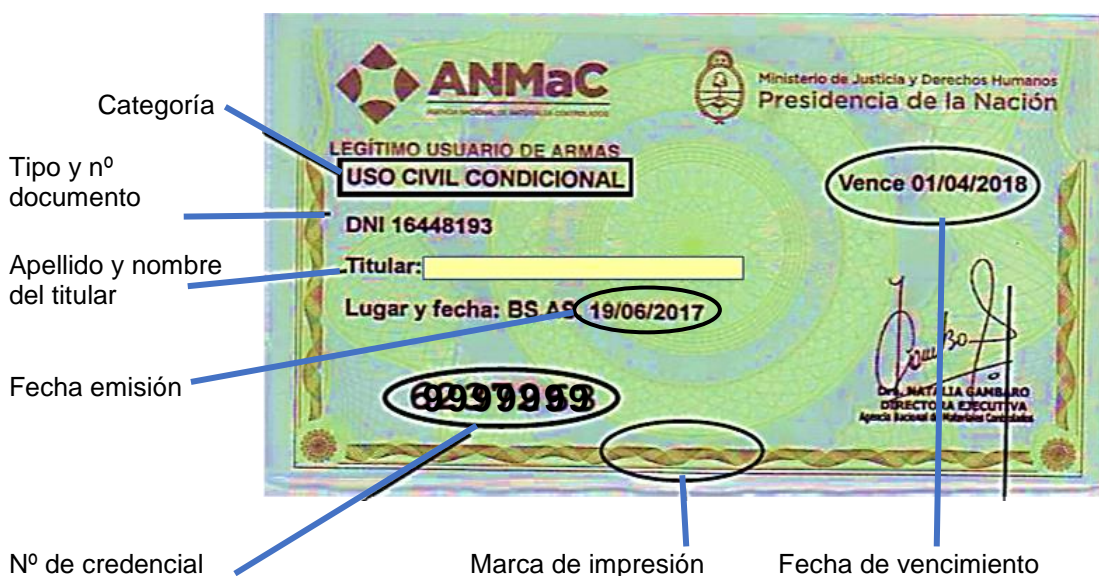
Categoría

Tipo y nº documento

Apellido y nombre del titular

Fecha emisión

Nº de credencial

ANMaC

AGENCIA NACIONAL DE MATERIALES CONTROLADOS

Ministerio de Justicia y Derechos Humanos
Presidencia de la Nación

LEGÍTIMO USUARIO DE ARMAS
USO CIVIL CONDICIONAL

Vence 01/04/2018

DNI 16448193

Titular:

Lugar y fecha: BS AS 19/06/2017

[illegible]

Dra. NATALIA GAMBARO
DIRECTORA EJECUTIVA
Agencia Nacional de Materiales Controlados

Marca de impresión

Fecha de vencimiento